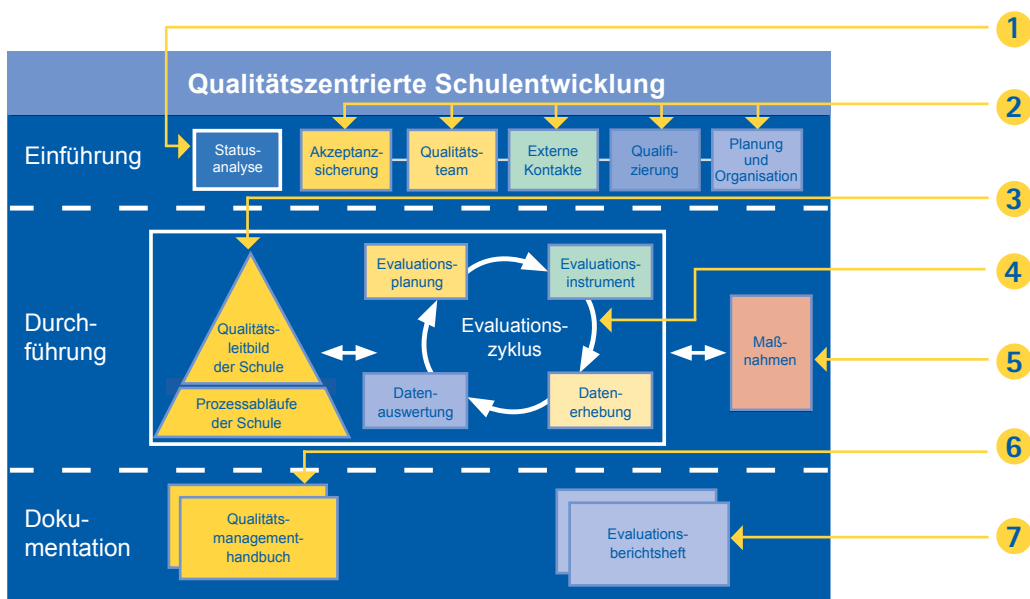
Qualitätszentrierte Schulentwicklung

1
2
3
4
5
6
7

Einführung

Statusanalyse

Akzeptanzsicherung

Qualitätsteam

Externe Kontakte

Qualifizierung

Planung und Organisation

Durchführung

Qualitätsleitbild der Schule

Prozessabläufe der Schule

Evaluationsplanung

Evaluationsinstrument

Evaluationszyklus

Datenauswertung

Datenerhebung

Maßnahmen

Dokumentation

Qualitätsmanagementhandbuch

Evaluationsberichtsheft